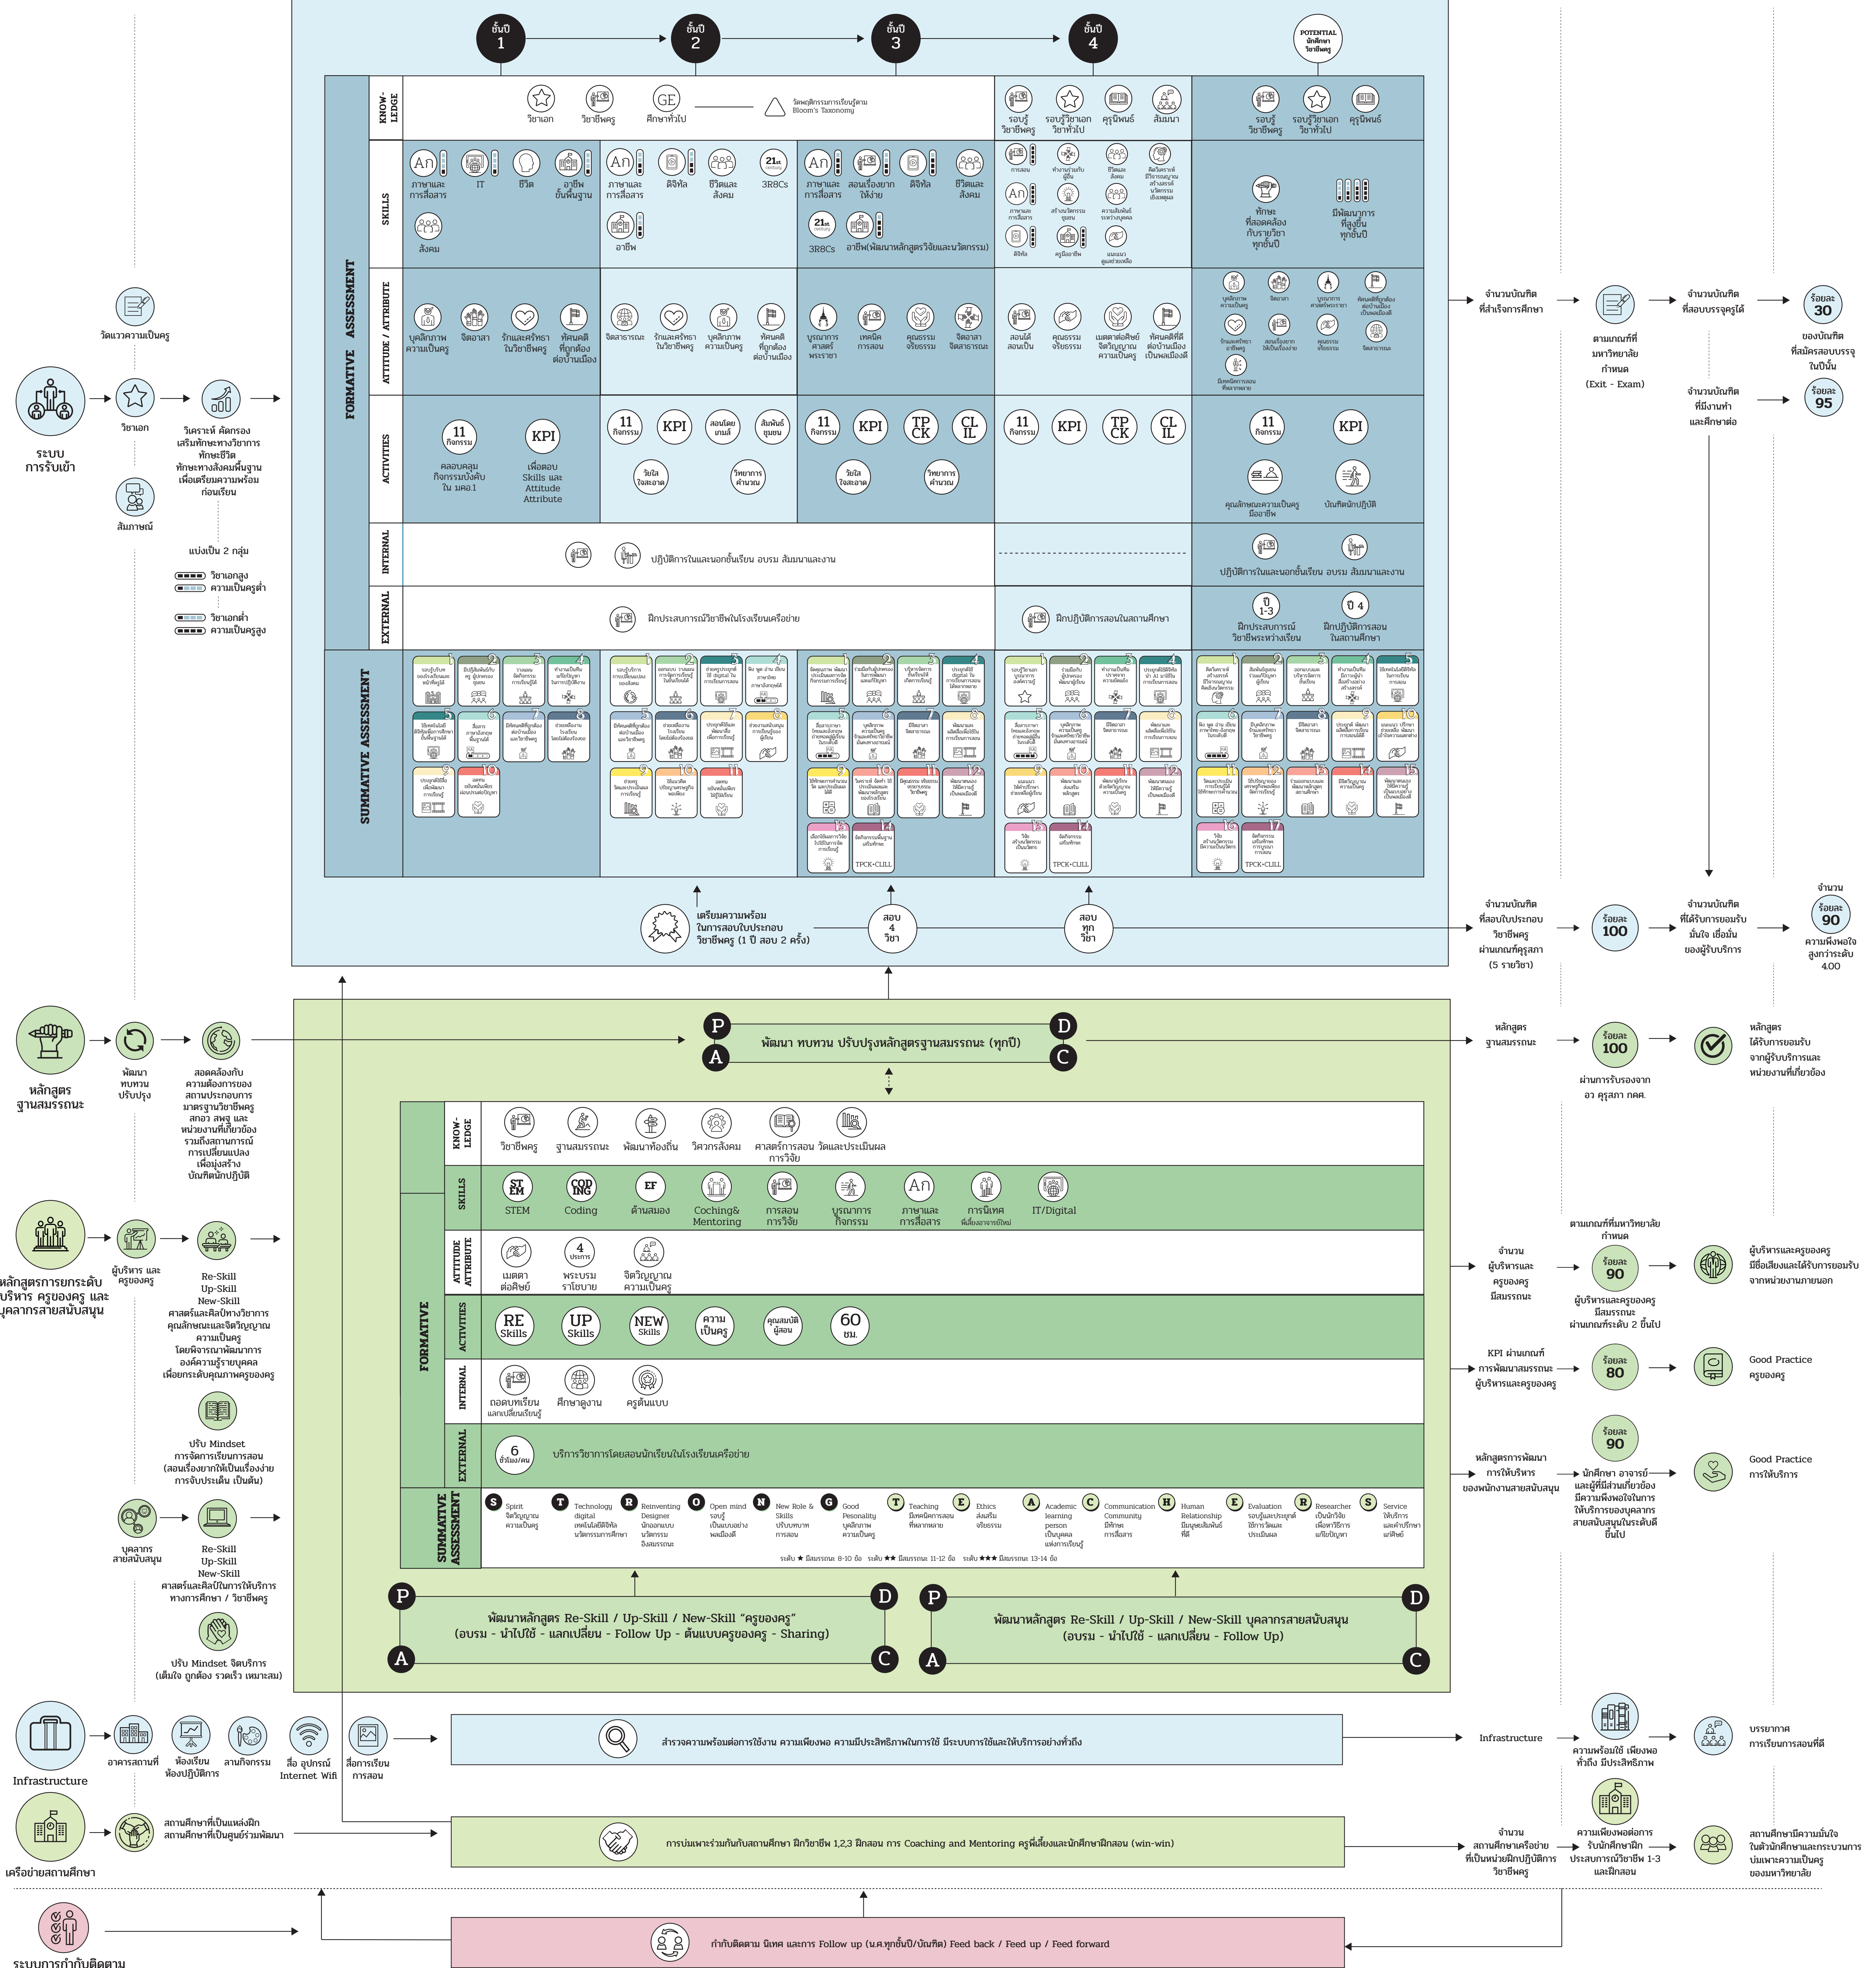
ชั้นปี 1
ชั้นปี 2
ชั้นปี 3
ชั้นปี 4
POTENTIAL นักศึกษาวิชาชีพครู

FORMATIVE ASSESSMENT

KNOW-LEDGE
วิชาเอก วิชาชีพครู ศึกษาทั่วไป
วัดพฤติกรรมการเรียนรู้ตาม Bloom's Taxonomy
รอบรู้วิชาชีพครู รอบรู้วิชาเอก วิชาทั่วไป ครูนิพนธ์ สัมมนา
รอบรู้วิชาชีพครู รอบรู้วิชาเอก วิชาทั่วไป ครูนิพนธ์

SKILLS
ภาษาและการสื่อสาร IT ชีวิต อาชีพขั้นพื้นฐาน สังคม
ภาษาและการสื่อสาร ดิจิทัล ชีวิตและสังคม 3R8Cs อาชีพ
ภาษาและการสื่อสาร สอนเรื่องยากให้ง่าย ดิจิทัล ชีวิตและสังคม 3R8Cs อาชีพ(พัฒนาหลักสูตรวิจัยและนวัตกรรม)
ทักษะที่สอดคล้องกับรายวิชาทุกชั้นปี
มีพัฒนาการที่สูงขึ้นทุกชั้นปี

ATTITUDE / ATTRIBUTE
บุคลิกภาพความเป็นครู จิตอาสา รักและศรัทธาในวิชาชีพครู ทัศนคติที่ถูกต้องต่อบ้านเมือง
จิตสาธารณะ รักและศรัทธาในวิชาชีพครู บุคลิกภาพความเป็นครู ทัศนคติที่ถูกต้องต่อบ้านเมือง
บูรณาการศาสตร์พระราชา เทคนิคการสอน คุณธรรมจริยธรรม จิตอาสาจิตสาธารณะ
สอนดีสอนเป็น คุณธรรมจริยธรรม เมตตาต่อศิษย์ จิตวิญญาณความเป็นครู ทัศนคติที่ดีต่อบ้านเมือง เป็นพลเมืองดี

ACTIVITIES
11 กิจกรรม ครอบคลุมกิจกรรมบังคับใน มคอ.1
KPI เพื่อสอบ Skills และ Attitude Attribute
11 กิจกรรม KPI สอนโดยเกมส์ สัมพันธ์ชุมชน วินัยใจสะอาด วิทยาการคำนวณ
11 กิจกรรม KPI TPCK CLIL วินัยใจสะอาด วิทยาการคำนวณ
11 กิจกรรม KPI TPCK CLIL
11 กิจกรรม KPI คุณลักษณะความเป็นครูมืออาชีพ บัณฑิตนักปฏิบัติ

INTERNAL
ปฏิบัติการในและนอกชั้นเรียน อบรม สัมมนาและงาน
ปฏิบัติการในและนอกชั้นเรียน อบรม สัมมนาและงาน

EXTERNAL
ฝึกประสบการณ์วิชาชีพในโรงเรียนเครือข่าย
ฝึกปฏิบัติการสอนในสถานศึกษา
ปี 1-3 ฝึกประสบการณ์วิชาชีพระหว่างเรียน
ปี 4 ฝึกปฏิบัติการสอนในสถานศึกษา

SUMMATIVE ASSESSMENT
TPCK-CLIL TPCK-CLIL TPCK-CLIL

เตรียมความพร้อมในการสอบใบประกอบวิชาชีพครู (1 ปี สอบ 2 ครั้ง)
สอบ 4 วิชา
สอบ ทุกวิชา

วัดแววความเป็นครู
ระบบการรับเข้า
วิชาเอก
สัมภาษณ์
วิเคราะห์ คัดกรอง เสริมทักษะทางวิชาการ ทักษะชีวิต ทักษะทางสังคมพื้นฐาน เพื่อเตรียมความพร้อมก่อนเรียน
แบ่งเป็น 2 กลุ่ม
วิชาเอกสูง ความเป็นครูต่ำ
วิชาเอกต่ำ ความเป็นครูสูง

จำนวนบัณฑิตที่สำเร็จการศึกษา
ตามเกณฑ์ที่มหาวิทยาลัยกำหนด (Exit - Exam)
จำนวนบัณฑิตที่สอบบรรจุครูได้
ร้อยละ 30 ของบัณฑิตที่สมัครสอบบรรจุในปีนั้น
จำนวนบัณฑิตที่มีงานทำและศึกษาต่อ
ร้อยละ 95
จำนวนบัณฑิตที่สอบใบประกอบวิชาชีพครู ผ่านเกณฑ์คุรุสภา (5 รายวิชา)
ร้อยละ 100
จำนวนบัณฑิตที่ได้รับการยอมรับ มั่นใจ เชื่อมั่น ของผู้รับบริการ
จำนวน ร้อยละ 90 ความพึงพอใจสูงกว่าระดับ 4.00

หลักสูตรฐานสมรรถนะ
พัฒนา ทบทวน ปรับปรุง
สอดคล้องกับความต้องการของสถานประกอบการ มาตรฐานวิชาชีพครู สกอ สพฐ และหน่วยงานที่เกี่ยวข้อง รวมถึงสถานการณ์การเปลี่ยนแปลง เพื่อมุ่งสร้างบัณฑิตนักปฏิบัติ
P D A C
พัฒนา ทบทวน ปรับปรุงหลักสูตรฐานสมรรถนะ (ทุกปี)
หลักสูตรฐานสมรรถนะ
ร้อยละ 100 ผ่านการรับรองจาก อว คุรุสภา กคศ.
หลักสูตรได้รับการยอมรับจากผู้รับบริการและหน่วยงานที่เกี่ยวข้อง

หลักสูตรการยกระดับ บริหาร ครูของครู และบุคลากรสายสนับสนุน
ผู้บริหาร และครูของครู
Re-Skill Up-Skill New-Skill ศาสตร์และศิลป์ทางวิชาการ คุณลักษณะและจิตวิญญาณความเป็นครู โดยพิจารณาพัฒนาการองค์ความรู้รายบุคคล เพื่อยกระดับคุณภาพครูของครู
ปรับ Mindset การจัดการเรียนการสอน (สอนเรื่องยากให้เป็นเรื่องง่าย การจับประเด็น เป็นต้น)
บุคลากรสายสนับสนุน
Re-Skill Up-Skill New-Skill ศาสตร์และศิลป์ในการให้บริการทางการศึกษา / วิชาชีพครู
ปรับ Mindset จิตบริการ (เต็มใจ ถูกต้อง รวดเร็ว เหมาะสม)

FORMATIVE
KNOW-LEDGE วิชาชีพครู ฐานสมรรถนะ พัฒนาท้องถิ่น วิศวกรสังคม ศาสตร์การสอน การวิจัย วัดและประเมินผล
SKILLS STEM Coding EF ด้านสมอง Coching& Mentoring การสอน การวิจัย บูรณาการกิจกรรม ภาษาและการสื่อสาร การนิเทศ ที่เลี้ยงอาจารย์นิเทศ IT/Digital
ATTITUDE ATTRIBUTE เมตตาต่อศิษย์ 4 ประการ พรหมวิหาร จิตวิญญาณความเป็นครู
ACTIVITIES RE Skills UP Skills NEW Skills ความเป็นครู คุณสมบัติผู้สอน 60 ชม.
INTERNAL ถอดบทเรียนแลกเปลี่ยนเรียนรู้ ศึกษาดูงาน ครูต้นแบบ
EXTERNAL 6 ชั่วโมง/คน บริการวิชาการโดยสอนนักเรียนในโรงเรียนเครือข่าย
SUMMATIVE ASSESSMENT
S Spirit จิตวิญญาณความเป็นครู
T Technology digital เทคโนโลยีดิจิทัล นวัตกรรมการศึกษา
R Reinventing Designer นักออกแบบนวัตกรรม อิงสมรรถนะ
O Open mind รอบรู้ เป็นแบบอย่าง พลเมืองดี
N New Role & Skills ปรับบทบาทการสอน
G Good Pesonality บุคลิกภาพความเป็นครู
T Teaching มีเทคนิคการสอนที่หลากหลาย
E Ethics ส่งเสริมจริยธรรม
A Academic learning person เป็นบุคคลแห่งการเรียนรู้
C Communication Community มีทักษะการสื่อสาร
H Human Relationship มีมนุษยสัมพันธ์ที่ดี
E Evaluation รอบรู้และประยุกต์ใช้การวัดและประเมินผล
R Researcher เป็นนักวิจัยเพื่อหาวิธีการแก้ปัญหา
S Service ให้บริการและคำปรึกษาแก่ศิษย์
ระดับ ★ มีสมรรถนะ 8-10 ข้อ ระดับ ★★ มีสมรรถนะ 11-12 ข้อ ระดับ ★★★ มีสมรรถนะ 13-14 ข้อ
P D A C
พัฒนาหลักสูตร Re-Skill / Up-Skill / New-Skill “ครูของครู” (อบรม - นำไปใช้ - แลกเปลี่ยน - Follow Up - ต้นแบบครูของครู - Sharing)
P D A C
พัฒนาหลักสูตร Re-Skill / Up-Skill / New-Skill บุคลากรสายสนับสนุน (อบรม - นำไปใช้ - แลกเปลี่ยน - Follow Up)

ตามเกณฑ์ที่มหาวิทยาลัยกำหนด
จำนวนผู้บริหารและครูของครูมีสมรรถนะ
ร้อยละ 90 ผู้บริหารและครูของครูมีสมรรถนะผ่านเกณฑ์ระดับ 2 ขึ้นไป
ผู้บริหารและครูของครูมีชื่อเสียงและได้รับการยอมรับจากหน่วยงานภายนอก
KPI ผ่านเกณฑ์การพัฒนาสมรรถนะผู้บริหารและครูของครู
ร้อยละ 80
Good Practice ครูของครู
หลักสูตรการพัฒนาการให้บริหารของพนักงานสายสนับสนุน
ร้อยละ 90 นักศึกษา อาจารย์ และผู้ที่มีส่วนเกี่ยวข้องมีความพึงพอใจในการให้บริการของบุคลากรสายสนับสนุนในระดับดีขึ้นไป
Good Practice การให้บริการ

Infrastructure
อาคารสถานที่ ห้องเรียน ห้องปฏิบัติการ ลานกิจกรรม สื่อ อุปกรณ์ Internet Wifi สื่อการเรียนการสอน
สำรวจความพร้อมต่อการใช้งาน ความเพียงพอ ความมีประสิทธิภาพในการใช้ มีระบบการใช้และให้บริการอย่างทั่วถึง
Infrastructure
ความพร้อมใช้ เพียงพอ ทั่วถึง มีประสิทธิภาพ
บรรยากาศการเรียนการสอนที่ดี

เครือข่ายสถานศึกษา
สถานศึกษาที่เป็นแหล่งฝึก สถานศึกษาที่เป็นศูนย์ร่วมพัฒนา
การบ่มเพาะร่วมกันกับสถานศึกษา ฝึกวิชาชีพ 1,2,3 ฝึกสอน การ Coaching and Mentoring ครูพี่เลี้ยงและนักศึกษาฝึกสอน (win-win)
จำนวนสถานศึกษาเครือข่ายที่เป็นหน่วยฝึกปฏิบัติการวิชาชีพครู
ความเพียงพอต่อการรับนักศึกษาฝึกประสบการณ์วิชาชีพ 1-3 และฝึกสอน
สถานศึกษามีความมั่นใจในตัวนักศึกษาและกระบวนการบ่มเพาะความเป็นครูของมหาวิทยาลัย

ระบบการกำกับติดตาม
กำกับติดตาม นิเทศ และการ Follow up (น.ศ.ทุกชั้นปี/บัณฑิต) Feed back / Feed up / Feed forward